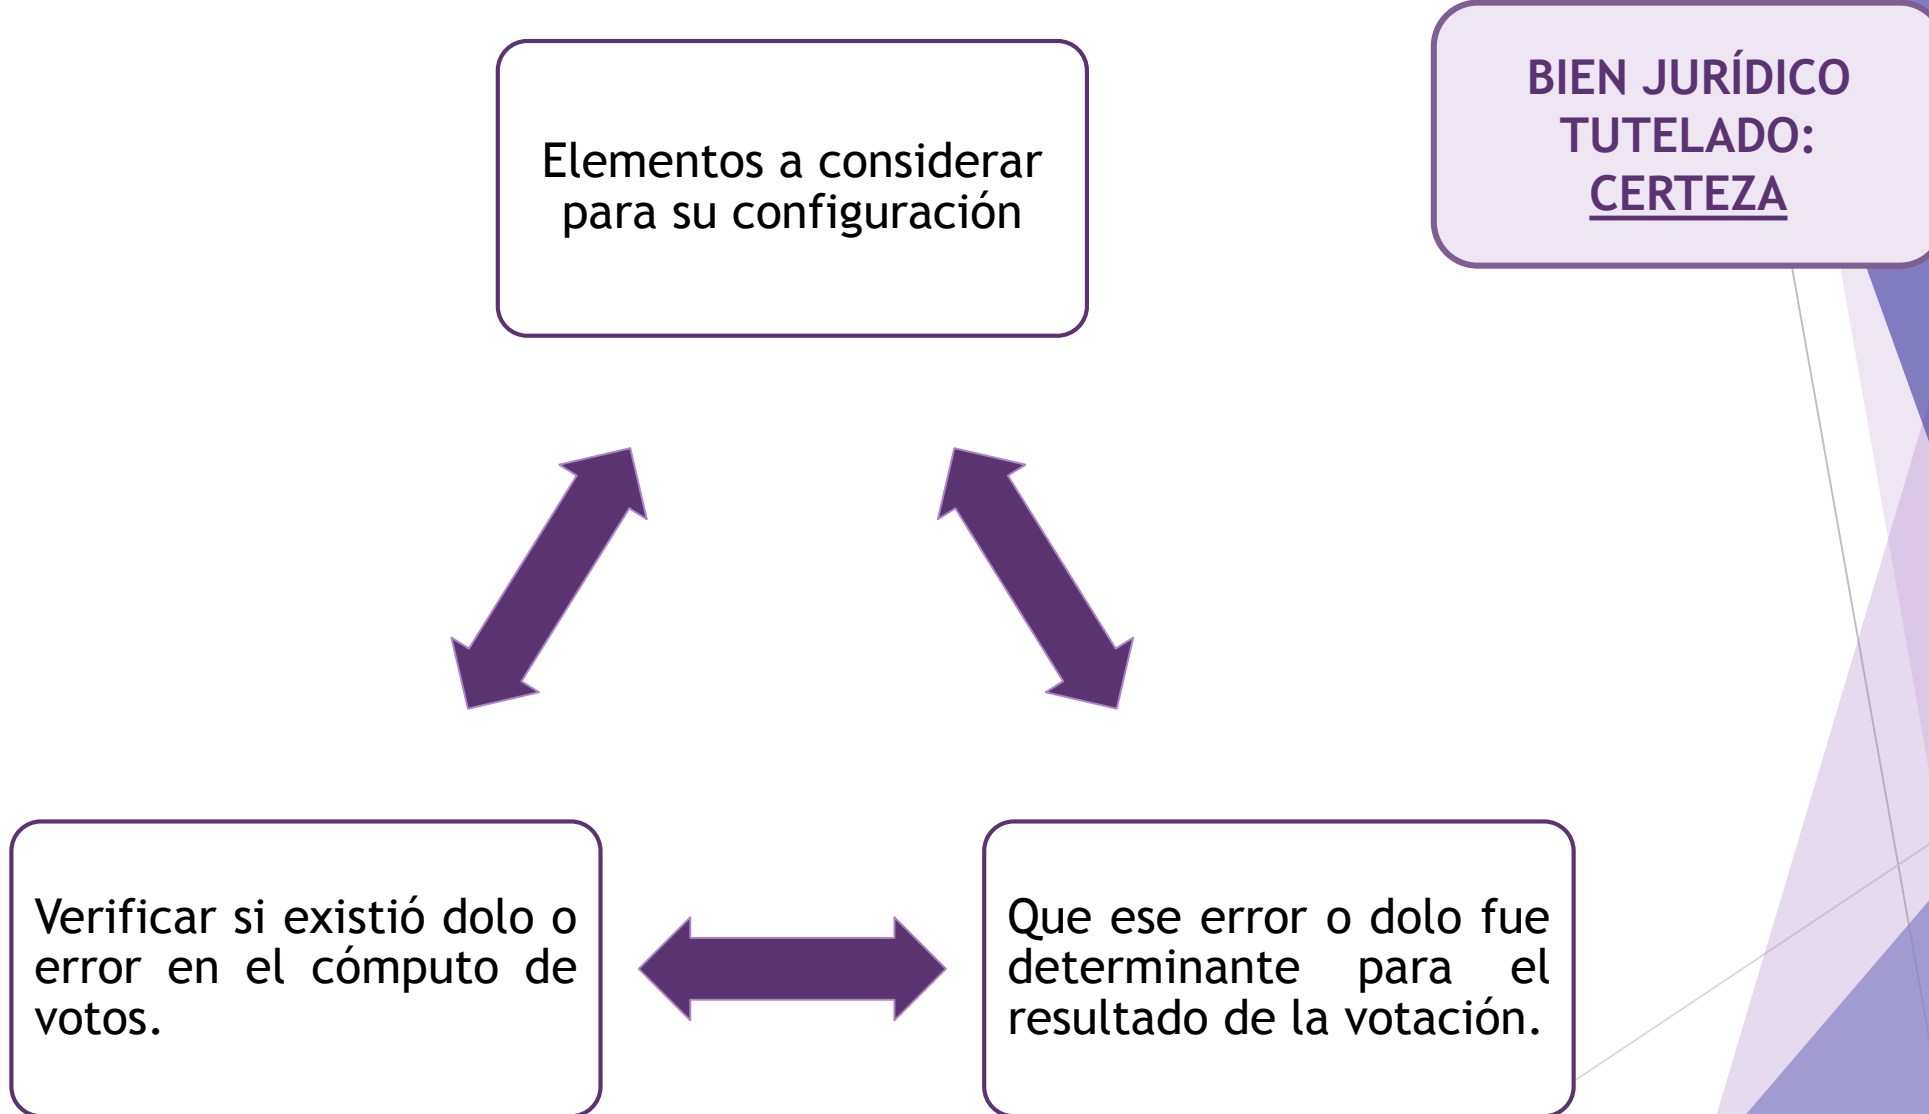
BIEN JURÍDICO TUTELADO: CERTEZA

Elementos a considerar para su configuración

Verificar si existió dolo o error en el cómputo de votos.

Que ese error o dolo fue determinante para el resultado de la votación.